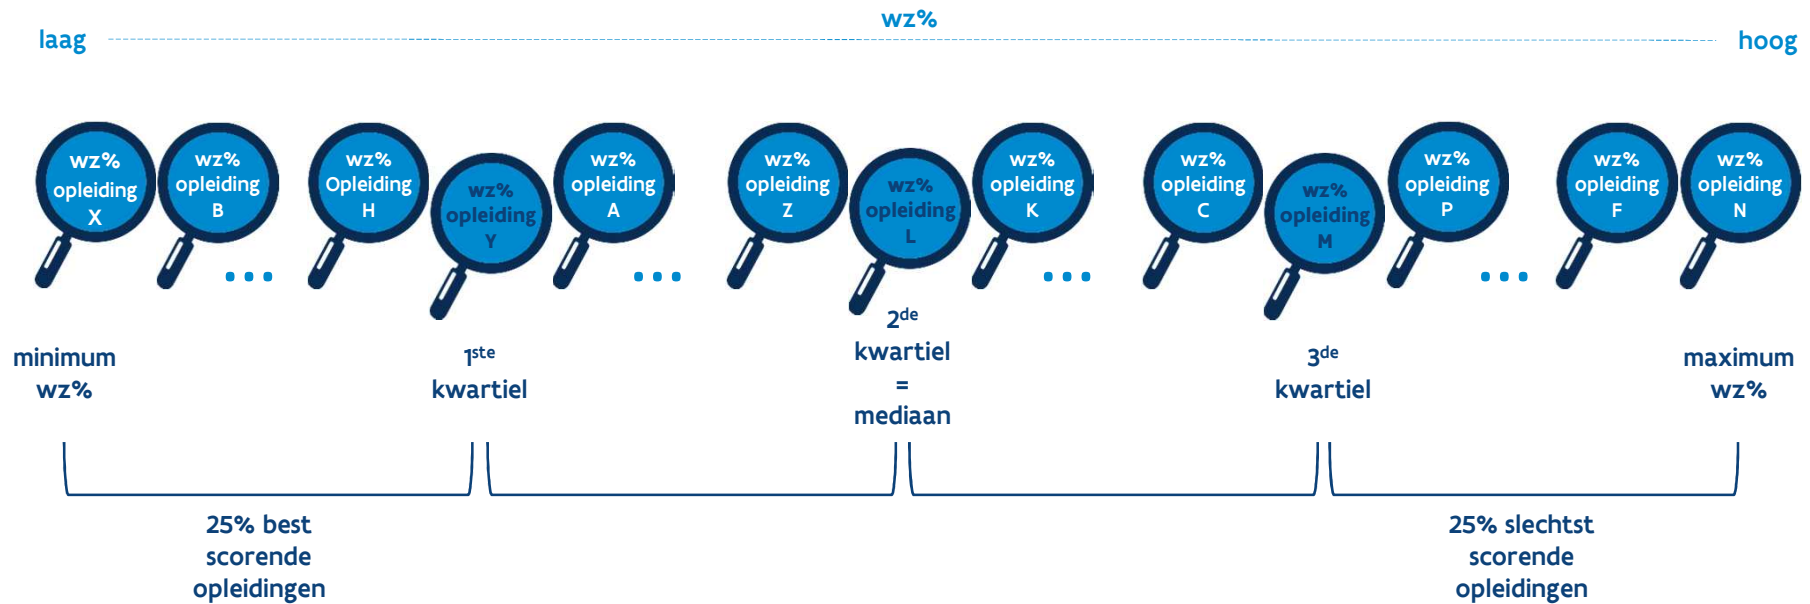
wz%

laag

hoog

wz% opleiding X

wz% opleiding B

...

wz% Opleiding H

wz% opleiding Y

wz% opleiding A

...

wz% opleiding Z

wz% opleiding L

wz% opleiding K

...

wz% opleiding C

wz% opleiding M

wz% opleiding P

...

wz% opleiding F

wz% opleiding N

minimum wz%

1ste kwartiel

2de kwartiel = mediaan

3de kwartiel

maximum wz%

25% best scorende opleidingen

25% slechtst scorende opleidingen